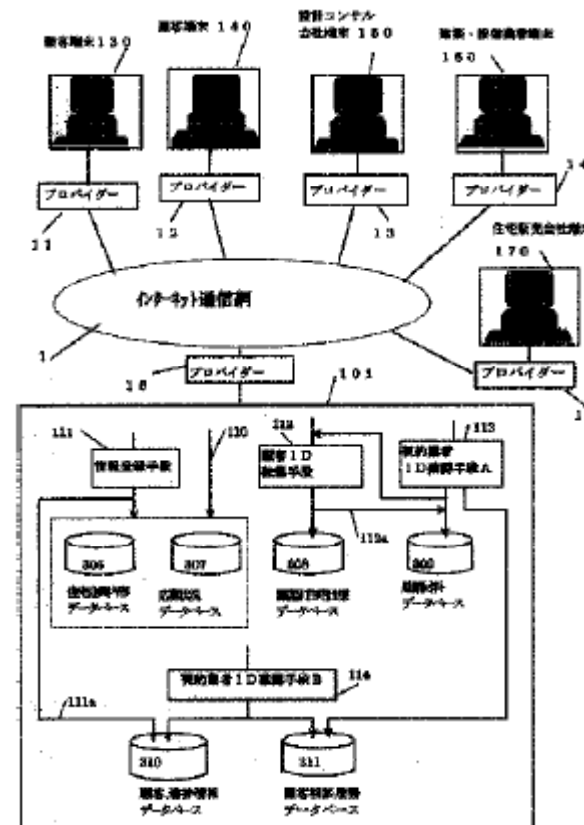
顧客端末130

顧客端末140

設計コンサル会社端末150

施工・設備業者端末160

プロバイダー

プロバイダー

プロバイダー

プロバイダー

11

12

13

14

住宅販売会社端末

170

インターネット通信網

1

プロバイダー

15

プロバイダー

101

111

情報登録手段

110

112

顧客ID登録手段

113

契約業者ID登録手段A

306

住宅設計等データベース

307

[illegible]データベース

308

顧客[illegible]データベース

309

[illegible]データベース

112a

契約業者ID登録手段B

114

111a

310

顧客・施工管理データベース

311

顧客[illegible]データベース